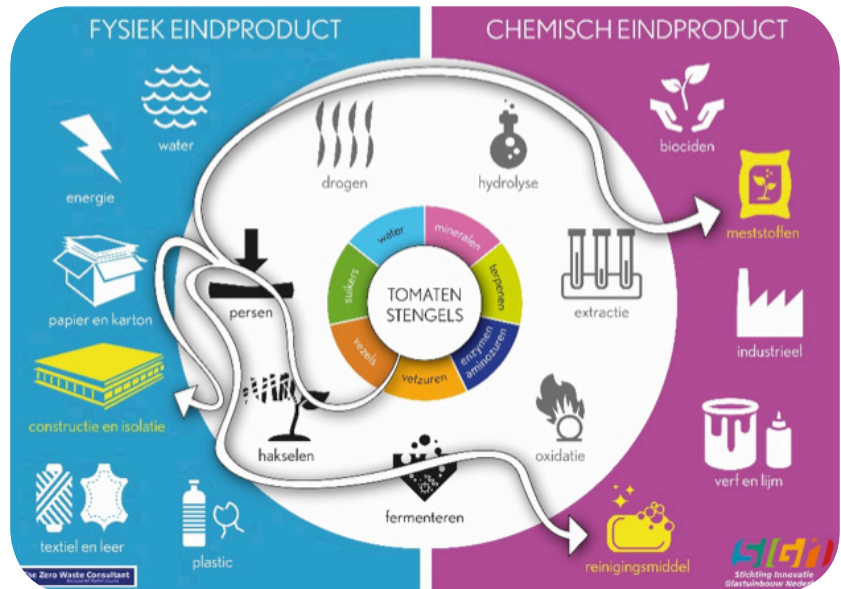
FYSIEK EINDPRODUCT

CHEMISCH EINDPRODUCT

water

energie

papier en karton

constructie en isolatie

textiel en leer

plastic

drogen

hydrolyse

persen

extractie

hakselen

oxidatie

fermenteren

water

mineralen

terpenen

enzymen aminozuren

vetzuren

vezels

suikers

TOMATEN STENGELS

biociden

meststoffen

industrieel

verf en lijm

reinigingsmiddel

The Zero Waste Consultant

SIGN

Stichting Innovatie Glastuinbouw Neder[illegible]